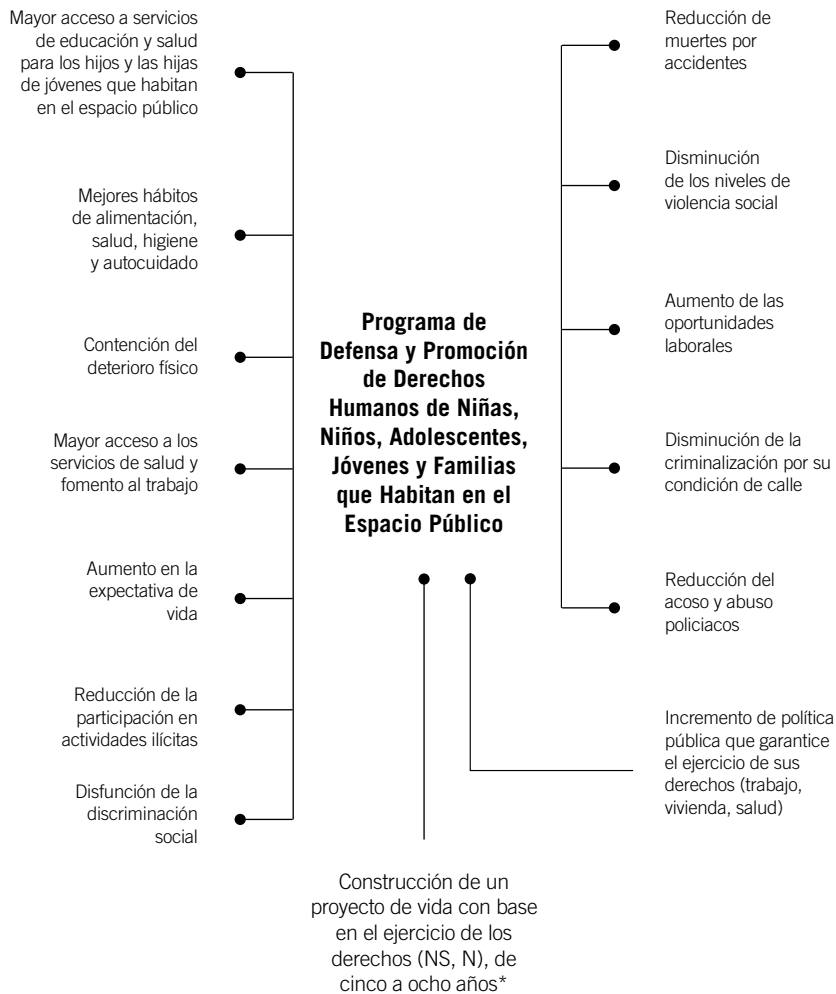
Mayor acceso a servicios de educación y salud para los hijos y las hijas de jóvenes que habitan en el espacio público

Mejores hábitos de alimentación, salud, higiene y autocuidado

Contención del deterioro físico

Mayor acceso a los servicios de salud y fomento al trabajo

Aumento en la expectativa de vida

Reducción de la participación en actividades ilícitas

Disfunción de la discriminación social

**Programa de Defensa y Promoción de Derechos Humanos de Niñas, Niños, Adolescentes, Jóvenes y Familias que Habitan en el Espacio Público**

Reducción de muertes por accidentes

Disminución de los niveles de violencia social

Aumento de las oportunidades laborales

Disminución de la criminalización por su condición de calle

Reducción del acoso y abuso policiacos

Incremento de política pública que garantice el ejercicio de sus derechos (trabajo, vivienda, salud)

Construcción de un proyecto de vida con base en el ejercicio de los derechos (NS, N), de cinco a ocho años*